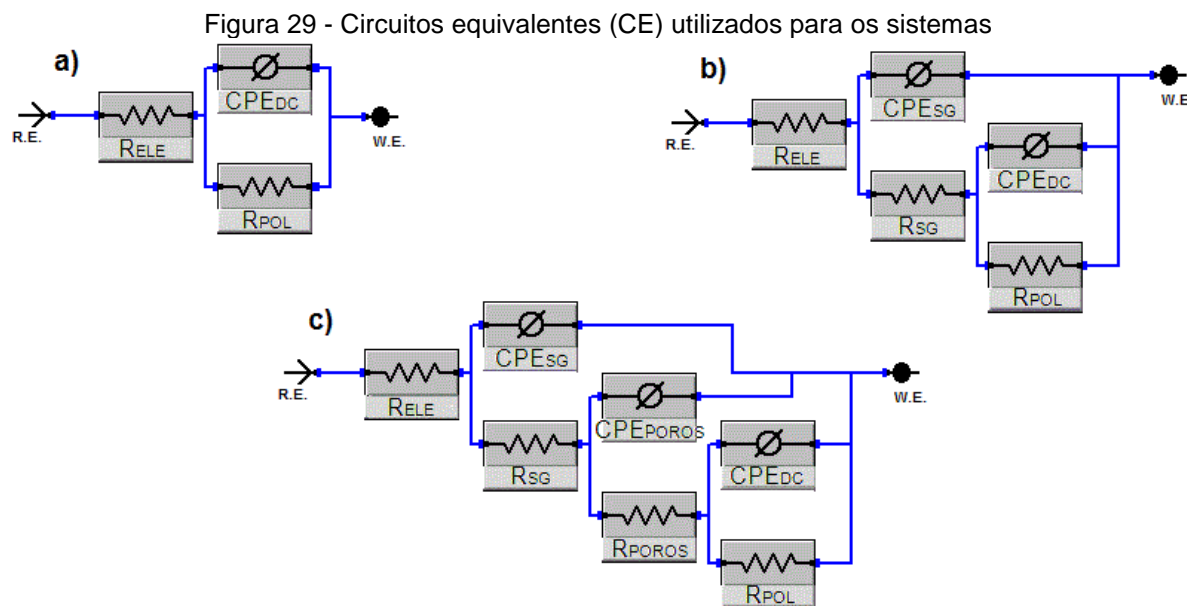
Figura 29 - Circuitos equivalentes (CE) utilizados para os sistemas

a)

R.E.

RELE

CPEDC

RPOL

W.E.

b)

R.E.

RELE

CPESG

RSG

CPEDC

RPOL

W.E

c)

R.E.

RELE

CPESG

RSG

CPEPOROS

RPOROS

CPEDC

RPOL

W.E.